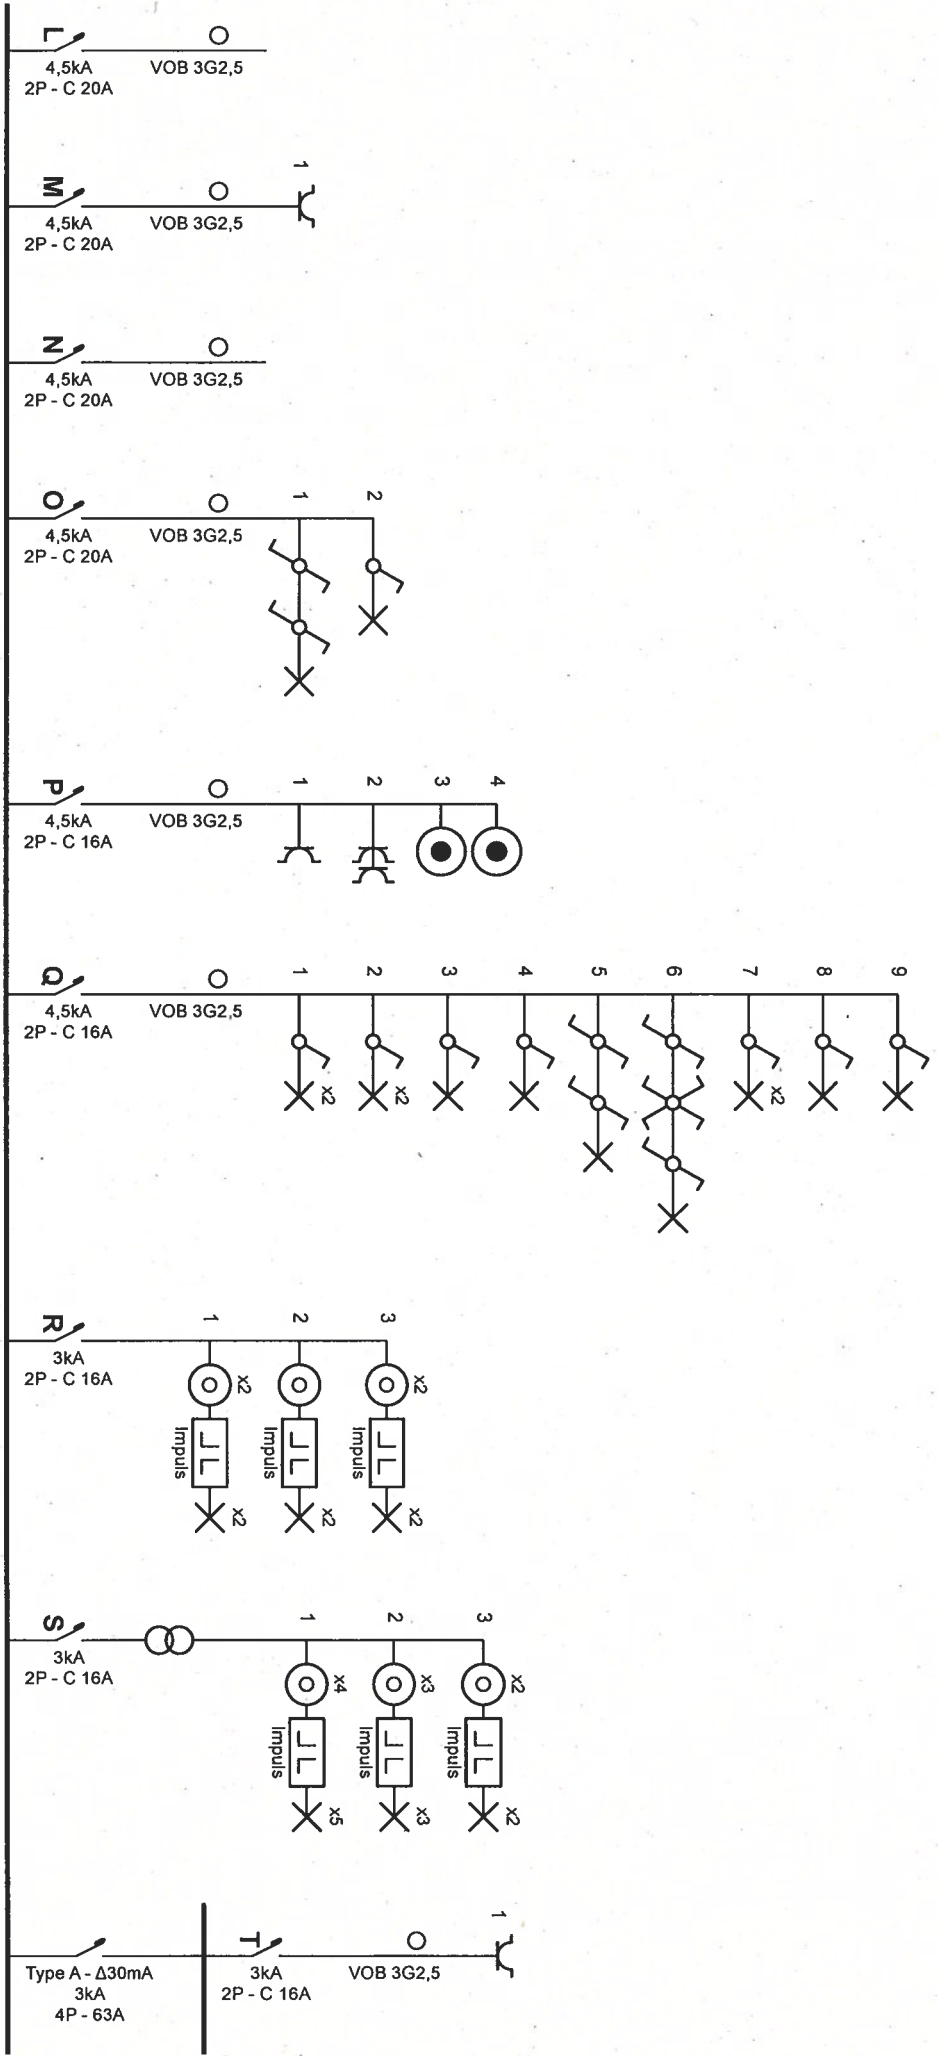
L
4,5kA
2P - C 20A
VOB 3G2,5

M
4,5kA
2P - C 20A
VOB 3G2,5
1

N
4,5kA
2P - C 20A
VOB 3G2,5

O
4,5kA
2P - C 20A
VOB 3G2,5
1 2

P
4,5kA
2P - C 16A
VOB 3G2,5
1 2 3 4

Q
4,5kA
2P - C 16A
VOB 3G2,5
1 2 3 4 5 6 7 8 9
x2 x2 x2

R
3kA
2P - C 16A
1 2 3
x2 x2
Impuls Impuls Impuls
x2 x2 x2

S
3kA
2P - C 16A
1 2 3
x4 x3 x2
Impuls Impuls Impuls
x5 x3 x2

Type A - Δ30mA
3kA
4P - 63A

T
3kA
2P - C 16A
VOB 3G2,5
1